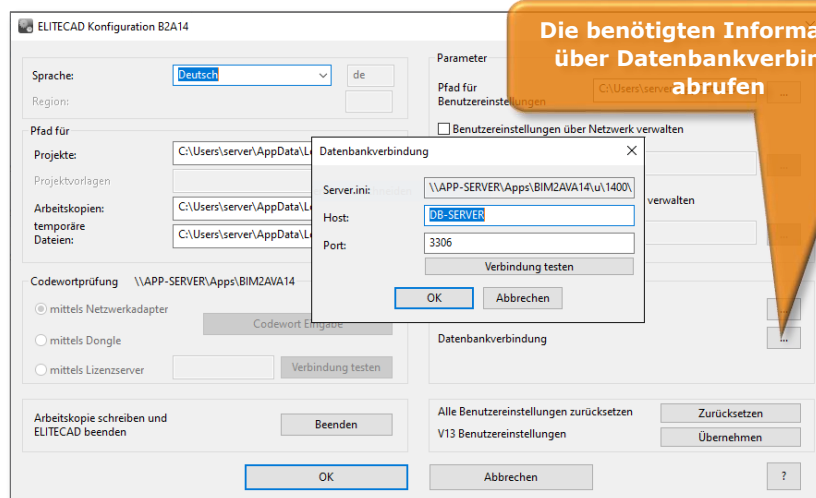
ELITECAD Konfiguration B2A14

Die benötigten Informa über Datenbankverbin abrufen

Sprache: Deutsch de

Region:

Pfad für

Projekte: C:\Users\server\AppData\L

Projektvorlagen

Arbeitskopien: C:\Users\server\AppData\L

temporäre Dateien: C:\Users\server\AppData\L

Codewortprüfung \\APP-SERVER\Apps\BIM2AVA14

mittels Netzwerkadapter

mittels Dongle

mittels Lizenzserver

Codewort Eingabe

Verbindung testen

Arbeitskopie schreiben und ELITECAD beenden

Beenden

Parameter

Pfad für Benutzereinstellungen C:\Users\server ...

Benutzereinstellungen über Netzwerk verwalten

verwalten

Datenbankverbindung ...

Alle Benutzereinstellungen zurücksetzen Zurücksetzen

V13 Benutzereinstellungen Übernehmen

OK Abbrechen ?

Datenbankverbindung

Server.ini: \\APP-SERVER\Apps\BIM2AVA14\u\1400\

Host: DB-SERVER

Port: 3306

Verbindung testen

OK Abbrechen